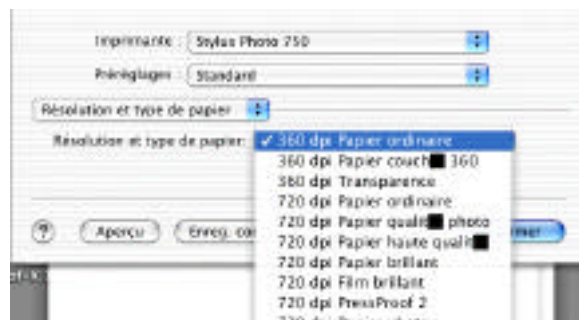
Imprimante : Stylus Photo 750

Préréglages : Standard

Résolution et type de papier

Résolution et type de papier:

✓ 360 dpi Papier ordinaire
360 dpi Papier couch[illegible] 360
360 dpi Transparence
720 dpi Papier ordinaire
720 dpi Papier qualit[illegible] photo
720 dpi Papier haute qualit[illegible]
720 dpi Papier brillant
720 dpi Film brillant
720 dpi PressProof 2
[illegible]

?

Aperçu

Enreg. co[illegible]

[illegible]mer